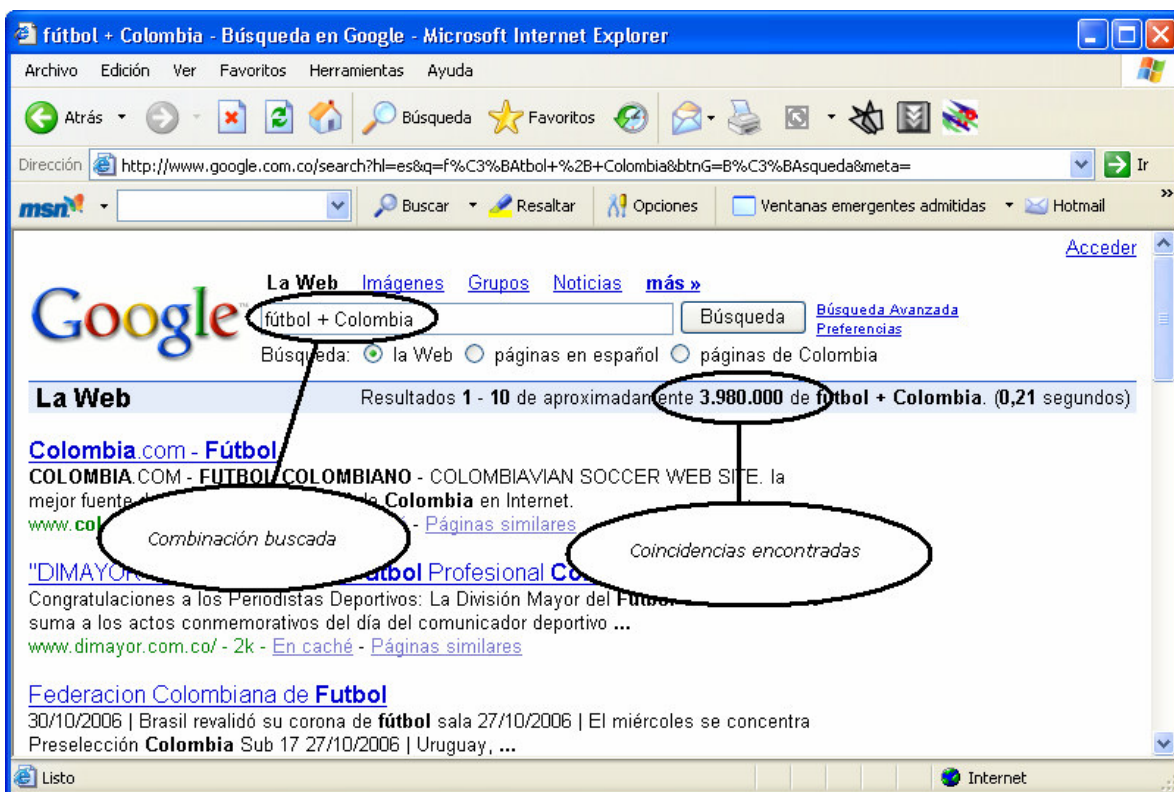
fútbol + Colombia - Búsqueda en Google - Microsoft Internet Explorer

Archivo Edición Ver Favoritos Herramientas Ayuda

Atrás Búsqueda Favoritos

Dirección http://www.google.com.co/search?hl=es&q=f%C3%BAtbol+%2B+Colombia&btnG=B%C3%BAsqueda&meta= Ir

msn Buscar Resaltar Opciones Ventanas emergentes admitidas Hotmail

Acceder

Google

La Web Imágenes Grupos Noticias más »

fútbol + Colombia Búsqueda Búsqueda Avanzada Preferencias

Búsqueda: la Web páginas en español páginas de Colombia

La Web Resultados 1 - 10 de aproximadamente 3.980.000 de fútbol + Colombia. (0,21 segundos)

Colombia.com - Fútbol
COLOMBIA.COM - FUTBOL COLOMBIANO - COLOMBIAVIAN SOCCER WEB SITE. la mejor fuente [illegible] de Colombia en Internet.
www.co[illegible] - Páginas similares

Combinación buscada

Coincidencias encontradas

"DIMAYOR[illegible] fútbol Profesional Co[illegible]
Congratulaciones a los Periodistas Deportivos: La División Mayor del Fútbol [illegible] suma a los actos conmemorativos del día del comunicador deportivo ...
www.dimayor.com.co/ - 2k - En caché - Páginas similares

Federacion Colombiana de Futbol
30/10/2006 | Brasil revalidó su corona de fútbol sala 27/10/2006 | El miércoles se concentra Preselección Colombia Sub 17 27/10/2006 | Uruguay, ...

Listo Internet